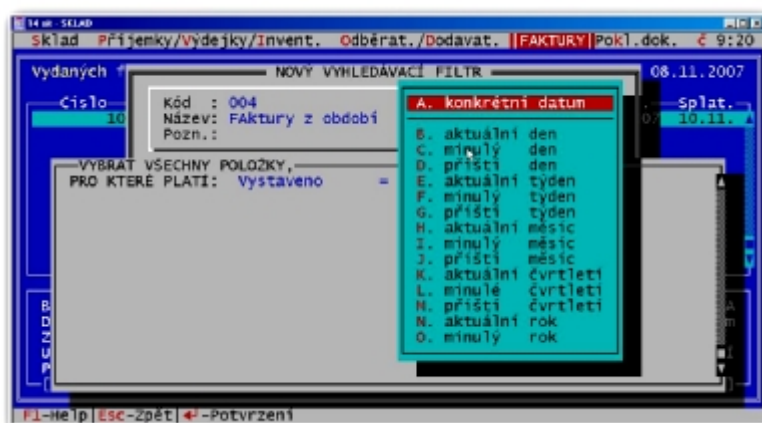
14 alt - SKLAD

Sklad Příjemky/Výdejky/Invent. Odběrat./Dodavat. FAKTURY Pokl.dok. č 9:20

Vydaných f

NOVÝ VYHLEDÁVACÍ FILTR

08.11.2007

Číslo

10

Splat.

10.11.

Kód : 004
Název: FAktury z období
Pozn.:

VYBRAT VŠECHNY POLOŽKY,
PRO KTERÉ PLATÍ: Vystaveno =

A. konkrétní datum

B. aktuální den
C. minulý den
D. příští den
E. aktuální týden
F. minulý týden
G. příští týden
H. aktuální měsíc
I. minulý měsíc
J. příští měsíc
K. aktuální čtvrtletí
L. minulé čtvrtletí
M. příští čtvrtletí
N. aktuální rok
O. minulý rok

F1-Help Esc-Zpět ↵-Potvrzení